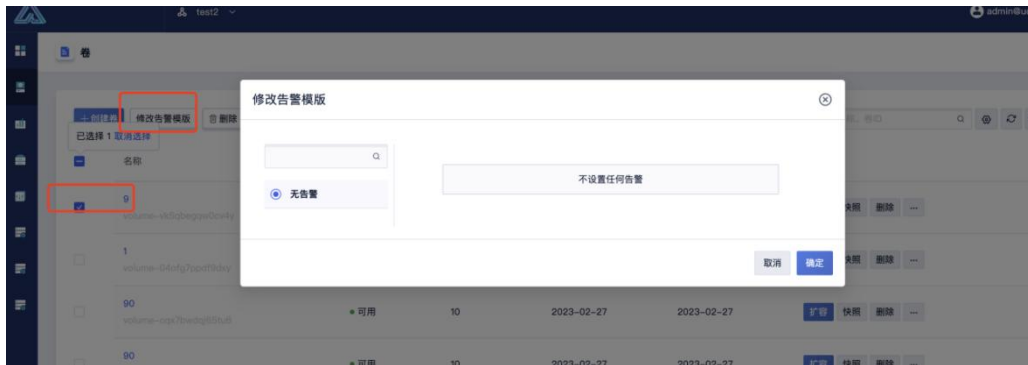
test2

admin@

卷

+ 创建卷

修改告警模版

删除

已选择 1 取消选择

名称

9

volume-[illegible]

1

volume-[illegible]

90

volume-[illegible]

90

修改告警模版

无告警

不设置任何告警

取消

确定

快照

删除

...

快照

删除

...

• 可用

10

2023-02-27

2023-02-27

扩容

快照

删除

...

• 可用

10

2023-02-27

2023-02-27

扩容

快照

删除